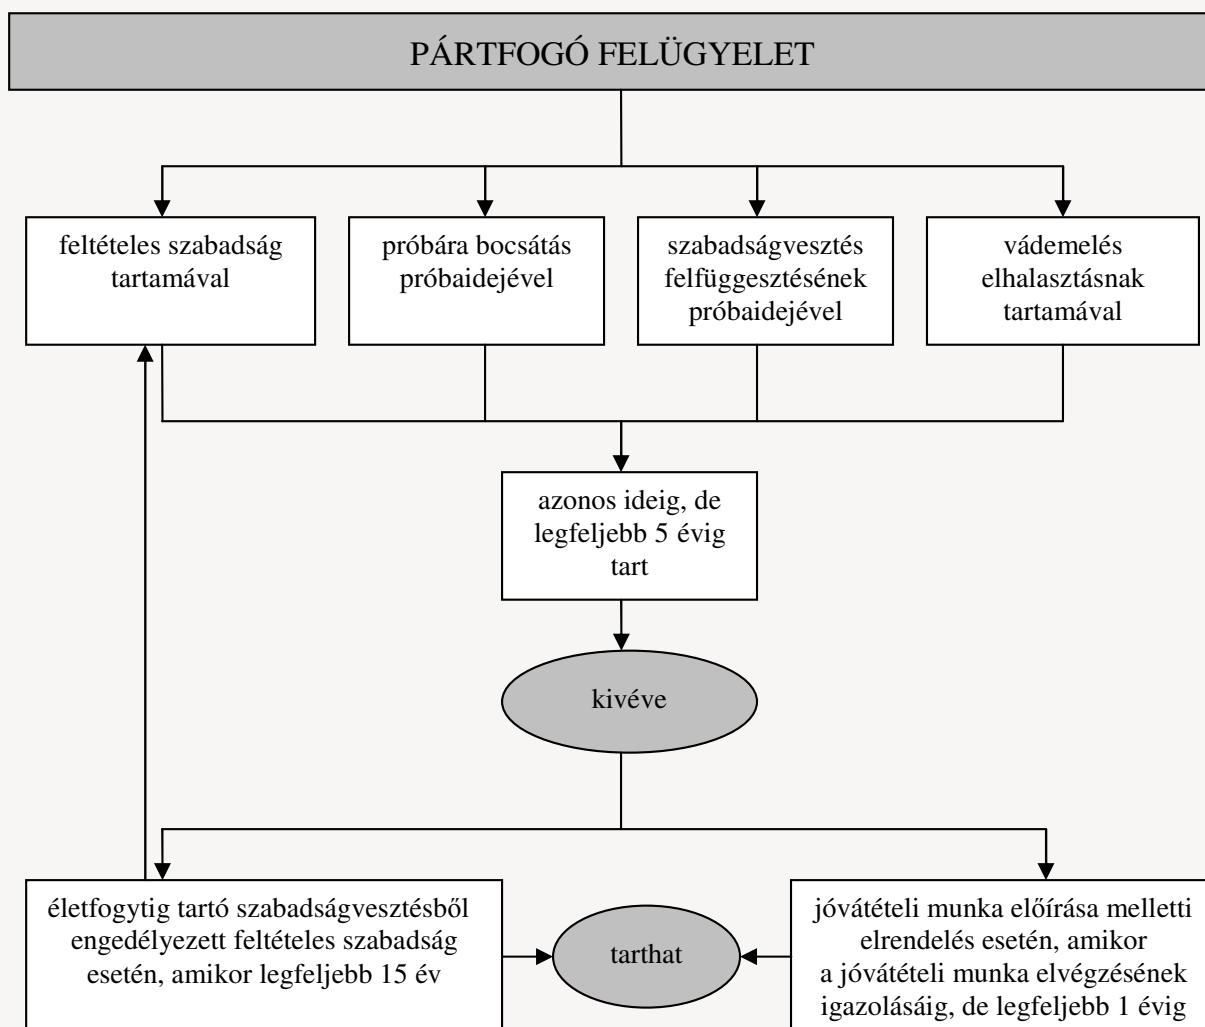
PÁRTFOGÓ FELÜGYELET

feltételes szabadság tartamával

próbára bocsátás próbaidejével

szabadságvesztés felfüggesztésének próbaidejével

vádemelés elhalasztásnak tartamával

azonos ideig, de legfeljebb 5 évig tart

kivéve

életfogytig tartó szabadságvesztésből engedélyezett feltételes szabadság esetén, amikor legfeljebb 15 év

tarthat

jóvátételi munka előírása melletti elrendelés esetén, amikor a jóvátételi munka elvégzésének igazolásáig, de legfeljebb 1 évig